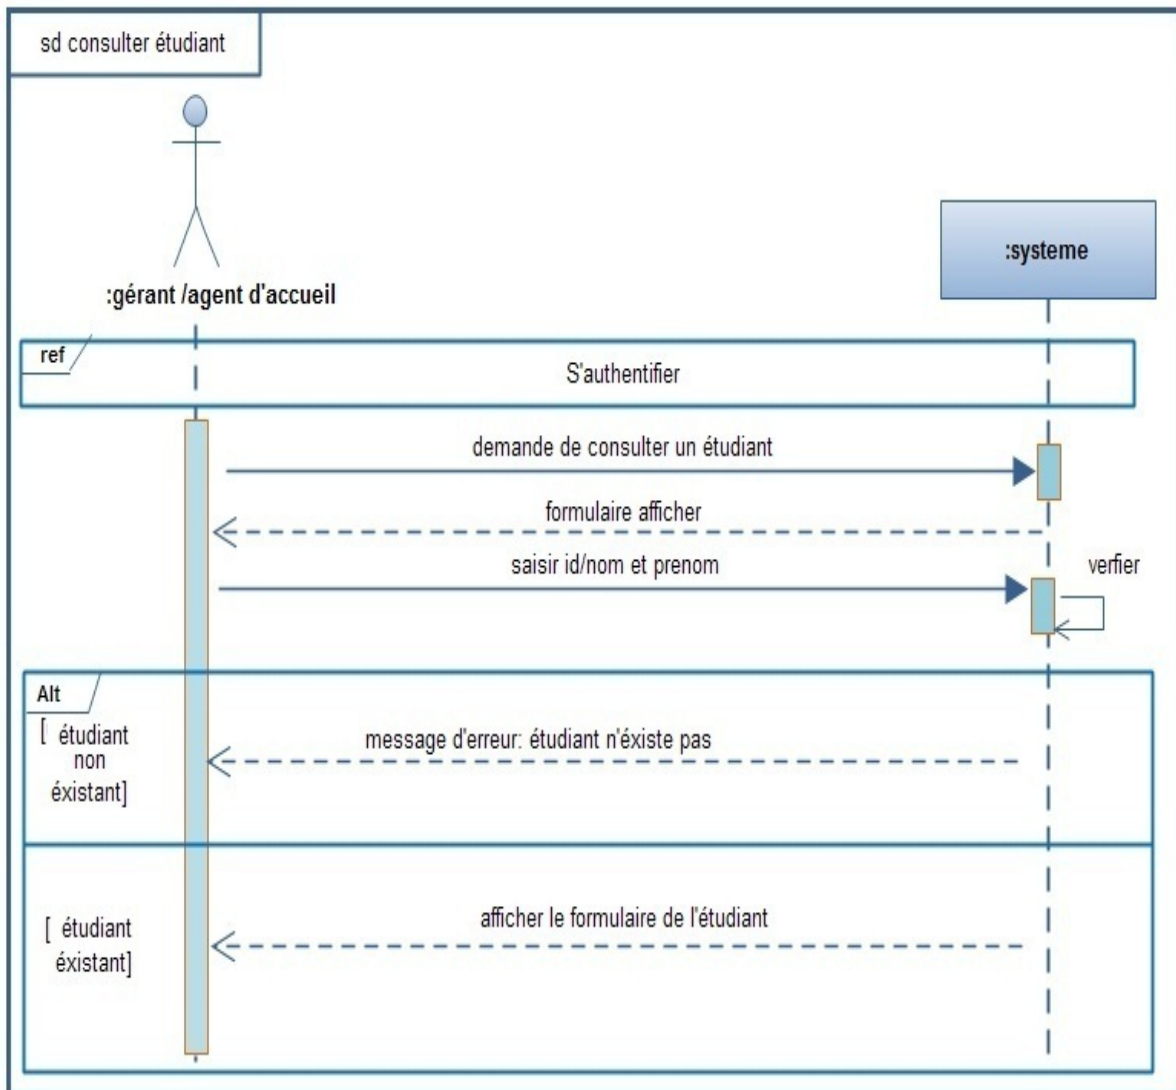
sd consulter étudiant

:gérant /agent d'accueil

:systeme

ref

S'authentifier

demande de consulter un étudiant

formulaire afficher

saisir id/nom et prenom

verfier

Alt

[ étudiant non éxistant]

message d'erreur: étudiant n'éxiste pas

[ étudiant éxistant]

afficher le formulaire de l'étudiant